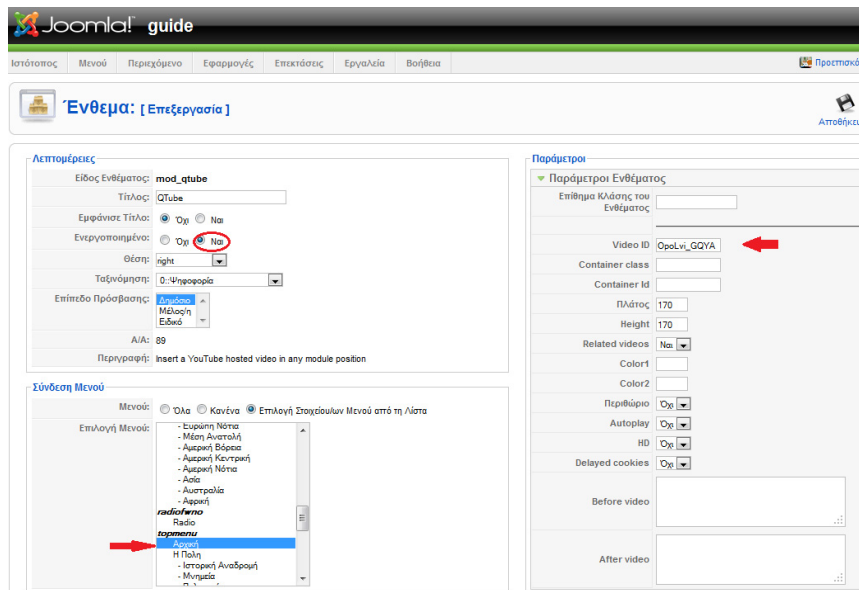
Joomla! guide

Ιστότοπος | Μενού | Περιεχόμενο | Εφαρμογές | Επεκτάσεις | Εργαλεία | Βοήθεια

Προεπισκό

Ένθεμα: [ Επεξεργασία ]

Αποθήκευ

Λεπτομέρειες

| | |
|---|---|
| Είδος Ενθέματος: | mod_qtube |
| Τίτλος: | QTube |
| Εμφάνισε Τίτλο: | Όχι Ναι |
| Ενεργοποιημένο: | Όχι Ναι |
| Θέση: | right |
| Ταξινόμηση: | 0::Ψηφοφορία |
| Επίπεδο Πρόσβασης: | Δημόσιο Μέλος/η Ειδικό |
| Α/Α: | 89 |
| Περιγραφή: | Insert a YouTube hosted video in any module position |

Σύνδεση Μενού

Μενού: Όλα Κανένα Επιλογή Στοιχείου/ων Μενού από τη Λίστα

Επιλογή Μενού:
- Ευρώπη Νότια
- Μέση Ανατολή
- Αμερική Βόρεια
- Αμερική Κεντρική
- Αμερική Νότια
- Ασία
- Αυστραλία
- Αφρική
radiofwno
Radio
topmenu
Αρχική
Η Πόλη
- Ιστορική Αναδρομή
- Μνημεία

Παράμετροι

Παράμετροι Ενθέματος

| | |
|---|---|
| Επίθημα Κλάσης του Ενθέματος | |
| Video ID | OpoLvi_GQYA |
| Container class | |
| Container Id | |
| Πλάτος | 170 |
| Height | 170 |
| Related videos | Ναι |
| Color1 | |
| Color2 | |
| Περιθώριο | Όχι |
| Autoplay | Όχι |
| HD | Όχι |
| Delayed cookies | Όχι |
| Before video | |
| After video | |